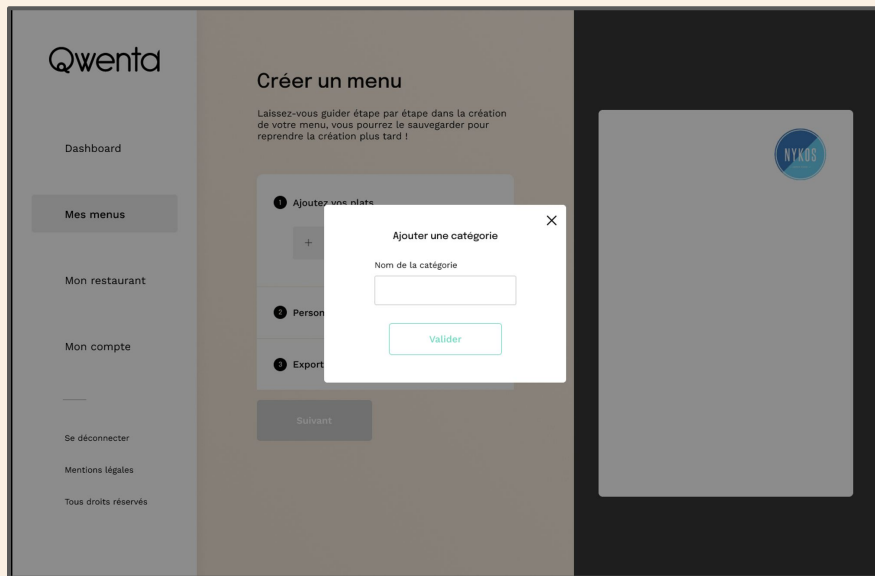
Qwenta

Dashboard

Mes menus

Mon restaurant

Mon compte

Se déconnecter

Mentions légales

Tous droits réservés

Créer un menu

Laissez-vous guider étape par étape dans la création de votre menu, vous pourrez le sauvegarder pour reprendre la création plus tard !

1 Ajoutez vos plats

+

2 Person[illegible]

3 Export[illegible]

Suivant

NYKOS

Ajouter une catégorie

Nom de la catégorie

Valider